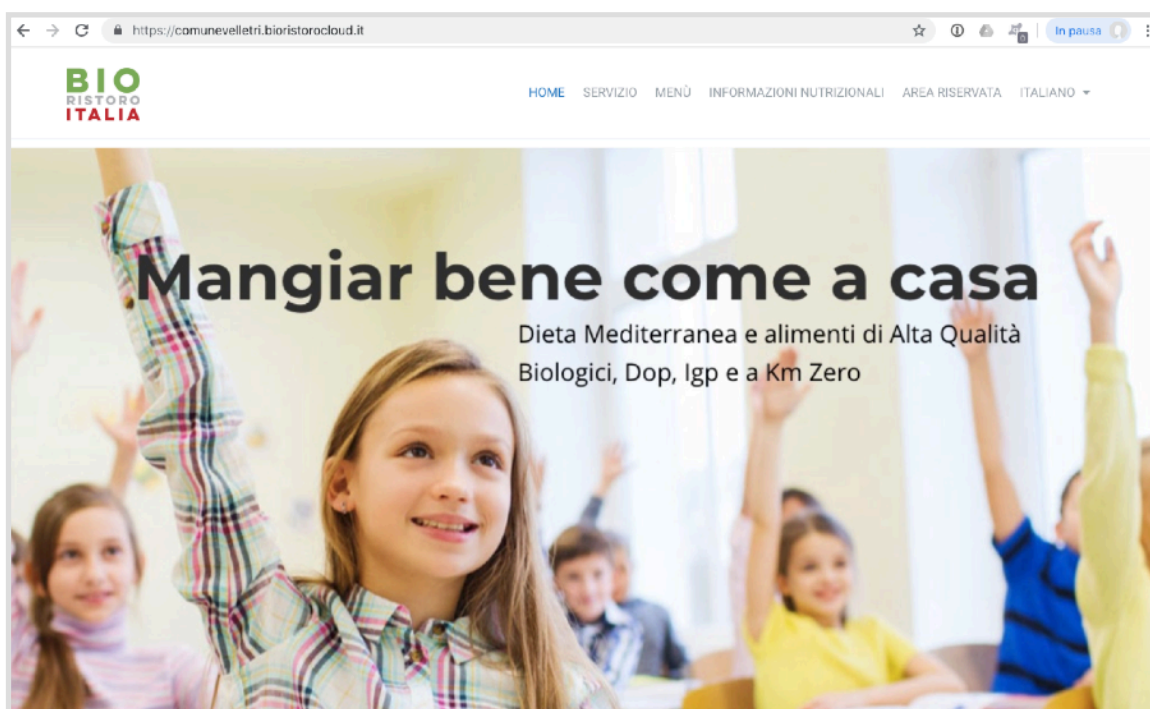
https://comunevelletri.bioristorocloud.it

In pausa

BIO
RISTORO
ITALIA

HOME SERVIZIO MENÙ INFORMAZIONI NUTRIZIONALI AREA RISERVATA ITALIANO

Mangiar bene come a casa

Dieta Mediterranea e alimenti di Alta Qualità
Biologici, Dop, Igp e a Km Zero